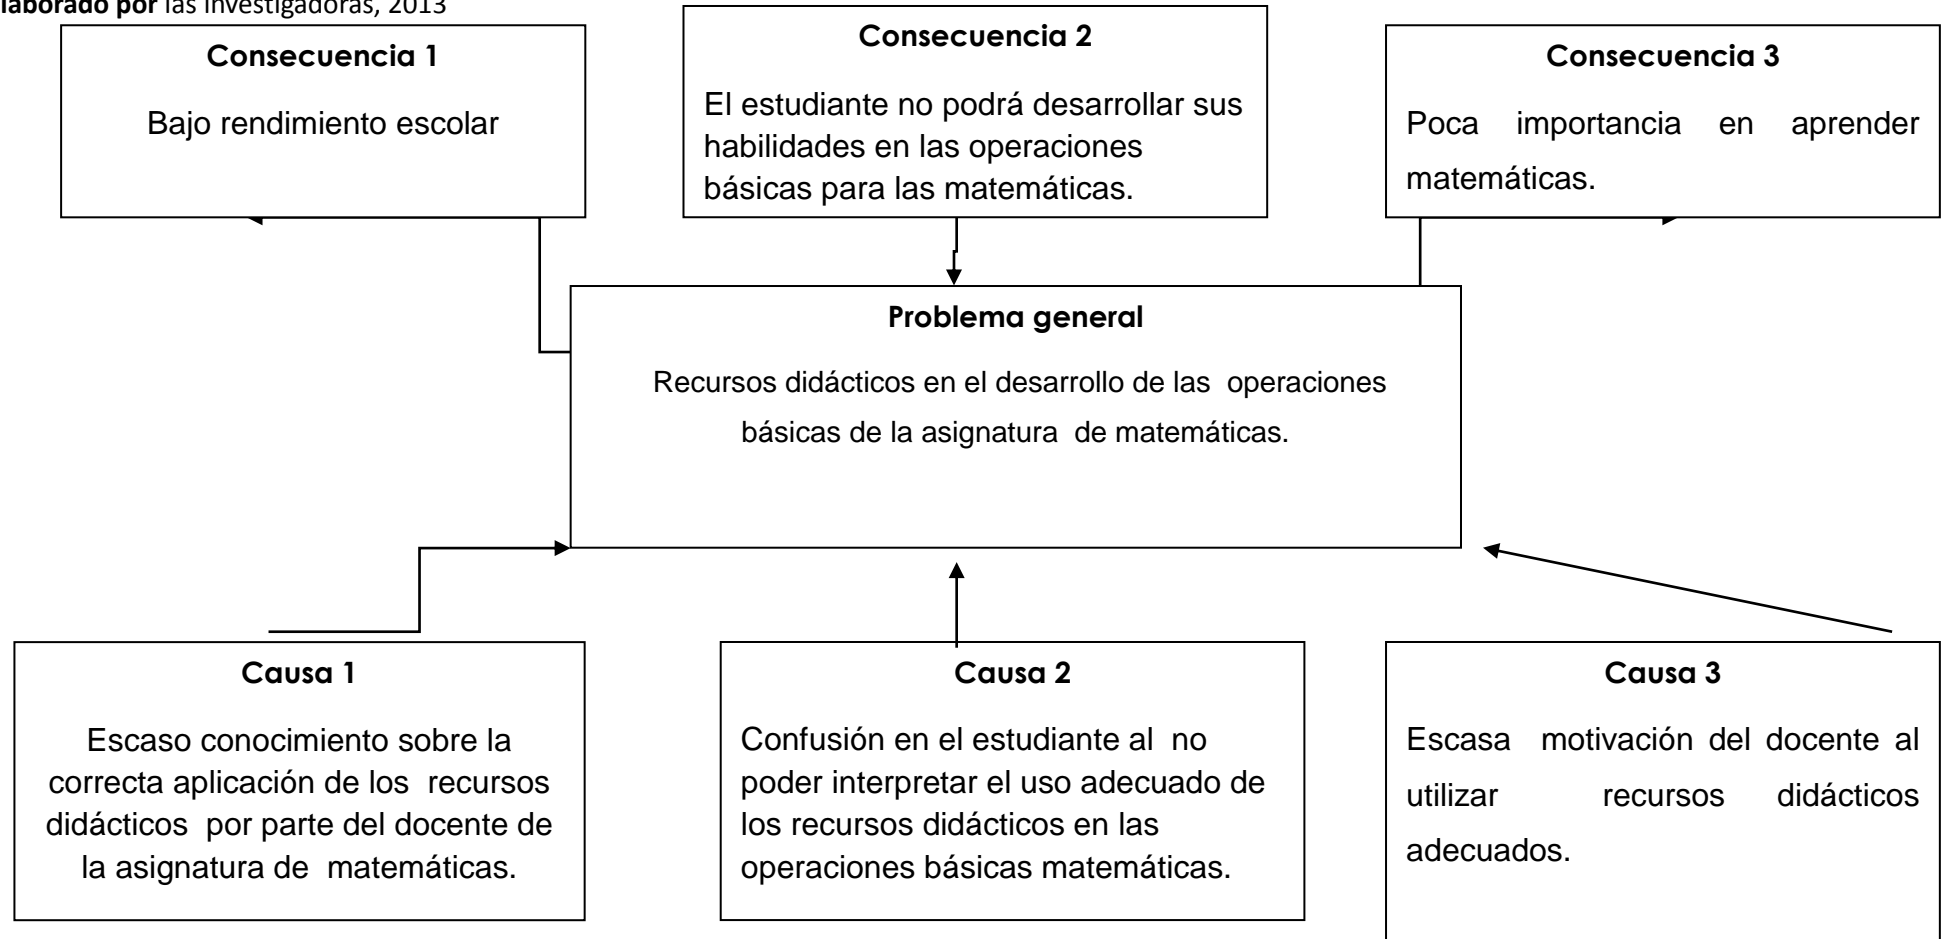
laborado por las investigadoras, 2013

**Consecuencia 1**

Bajo rendimiento escolar

**Consecuencia 2**

El estudiante no podrá desarrollar sus habilidades en las operaciones básicas para las matemáticas.

**Consecuencia 3**

Poca importancia en aprender matemáticas.

**Problema general**

Recursos didácticos en el desarrollo de las operaciones básicas de la asignatura de matemáticas.

**Causa 1**

Escaso conocimiento sobre la correcta aplicación de los recursos didácticos por parte del docente de la asignatura de matemáticas.

**Causa 2**

Confusión en el estudiante al no poder interpretar el uso adecuado de los recursos didácticos en las operaciones básicas matemáticas.

**Causa 3**

Escasa motivación del docente al utilizar recursos didácticos adecuados.